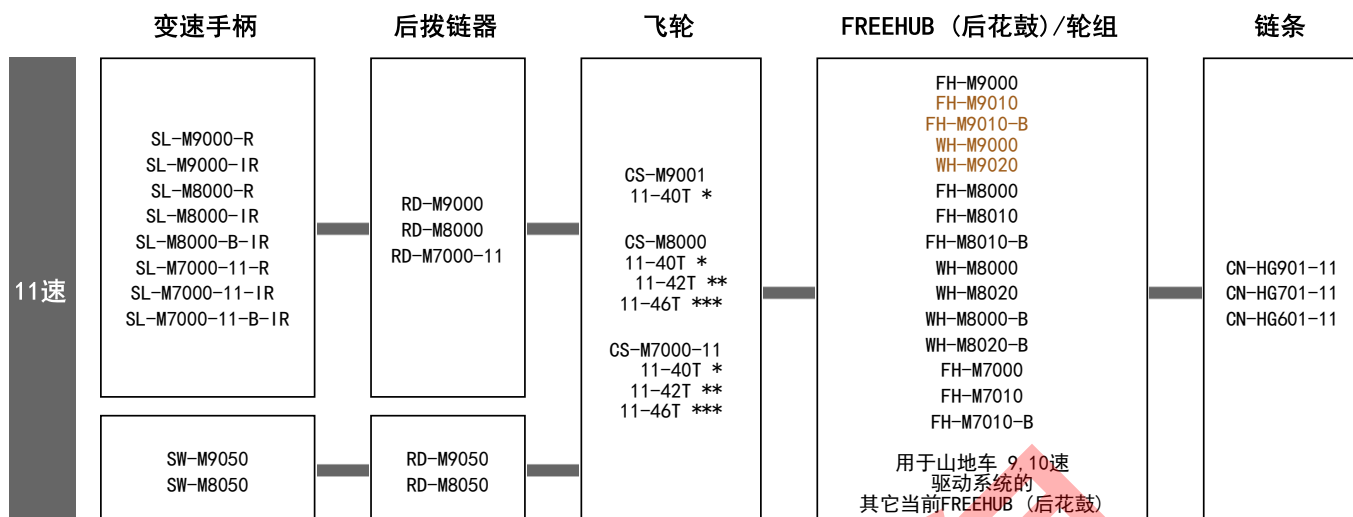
变速手柄

后拨链器

飞轮

FREEHUB (后花鼓)/轮组

链条

11速

SL-M9000-R
SL-M9000-IR
SL-M8000-R
SL-M8000-IR
SL-M8000-B-IR
SL-M7000-11-R
SL-M7000-11-IR
SL-M7000-11-B-IR

RD-M9000
RD-M8000
RD-M7000-11

CS-M9001
11-40T *

CS-M8000
11-40T *
11-42T **
11-46T ***

CS-M7000-11
11-40T *
11-42T **
11-46T ***

FH-M9000
FH-M9010
FH-M9010-B
WH-M9000
WH-M9020
FH-M8000
FH-M8010
FH-M8010-B
WH-M8000
WH-M8020
WH-M8000-B
WH-M8020-B
FH-M7000
FH-M7010
FH-M7010-B

用于山地车 9,10速
驱动系统的
其它当前FREEHUB (后花鼓)

CN-HG901-11
CN-HG701-11
CN-HG601-11

SW-M9050
SW-M8050

RD-M9050
RD-M8050